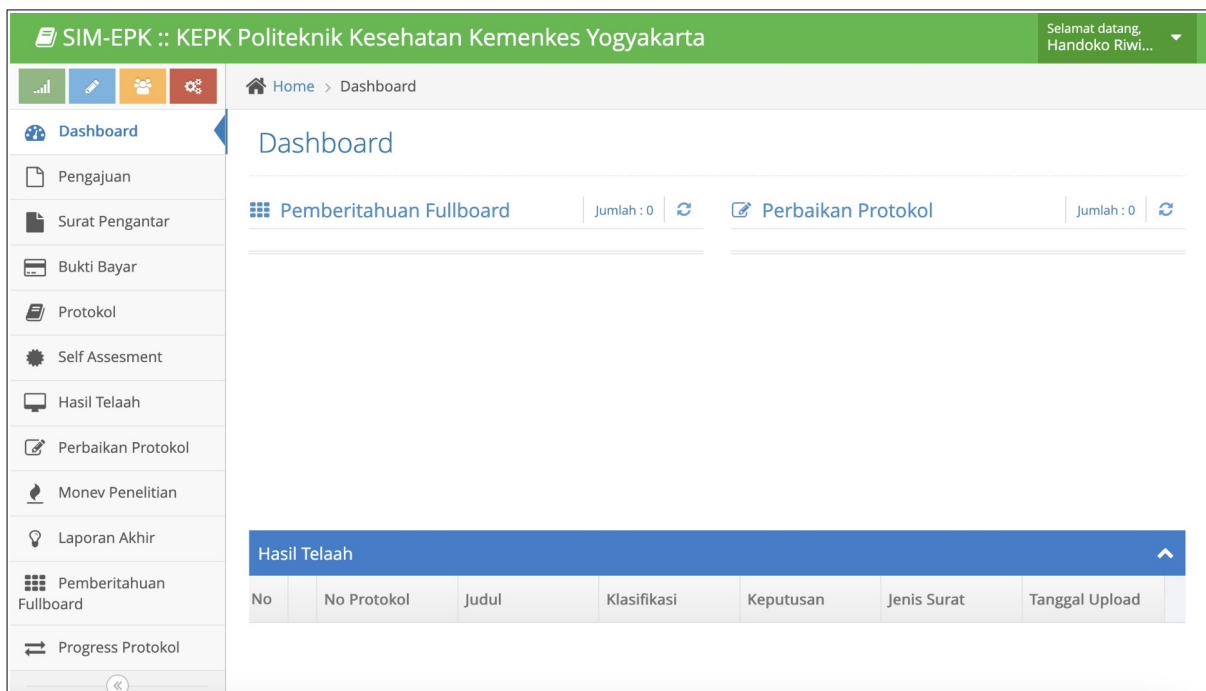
SIM-EPK :: KEPK Politeknik Kesehatan Kemenkes Yogyakarta

Selamat datang, Handoko Riwi...

Home > Dashboard

Dashboard
Pengajuan
Surat Pengantar
Bukti Bayar
Protokol
Self Assesment
Hasil Telaah
Perbaikan Protokol
Monev Penelitian
Laporan Akhir
Pemberitahuan Fullboard
Progress Protokol

Dashboard

Pemberitahuan Fullboard Jumlah : 0

Perbaikan Protokol Jumlah : 0

Hasil Telaah

| No | | No Protokol | Judul | Klasifikasi | Keputusan | Jenis Surat | Tanggal Upload |
|---|---|---|---|---|---|---|---|